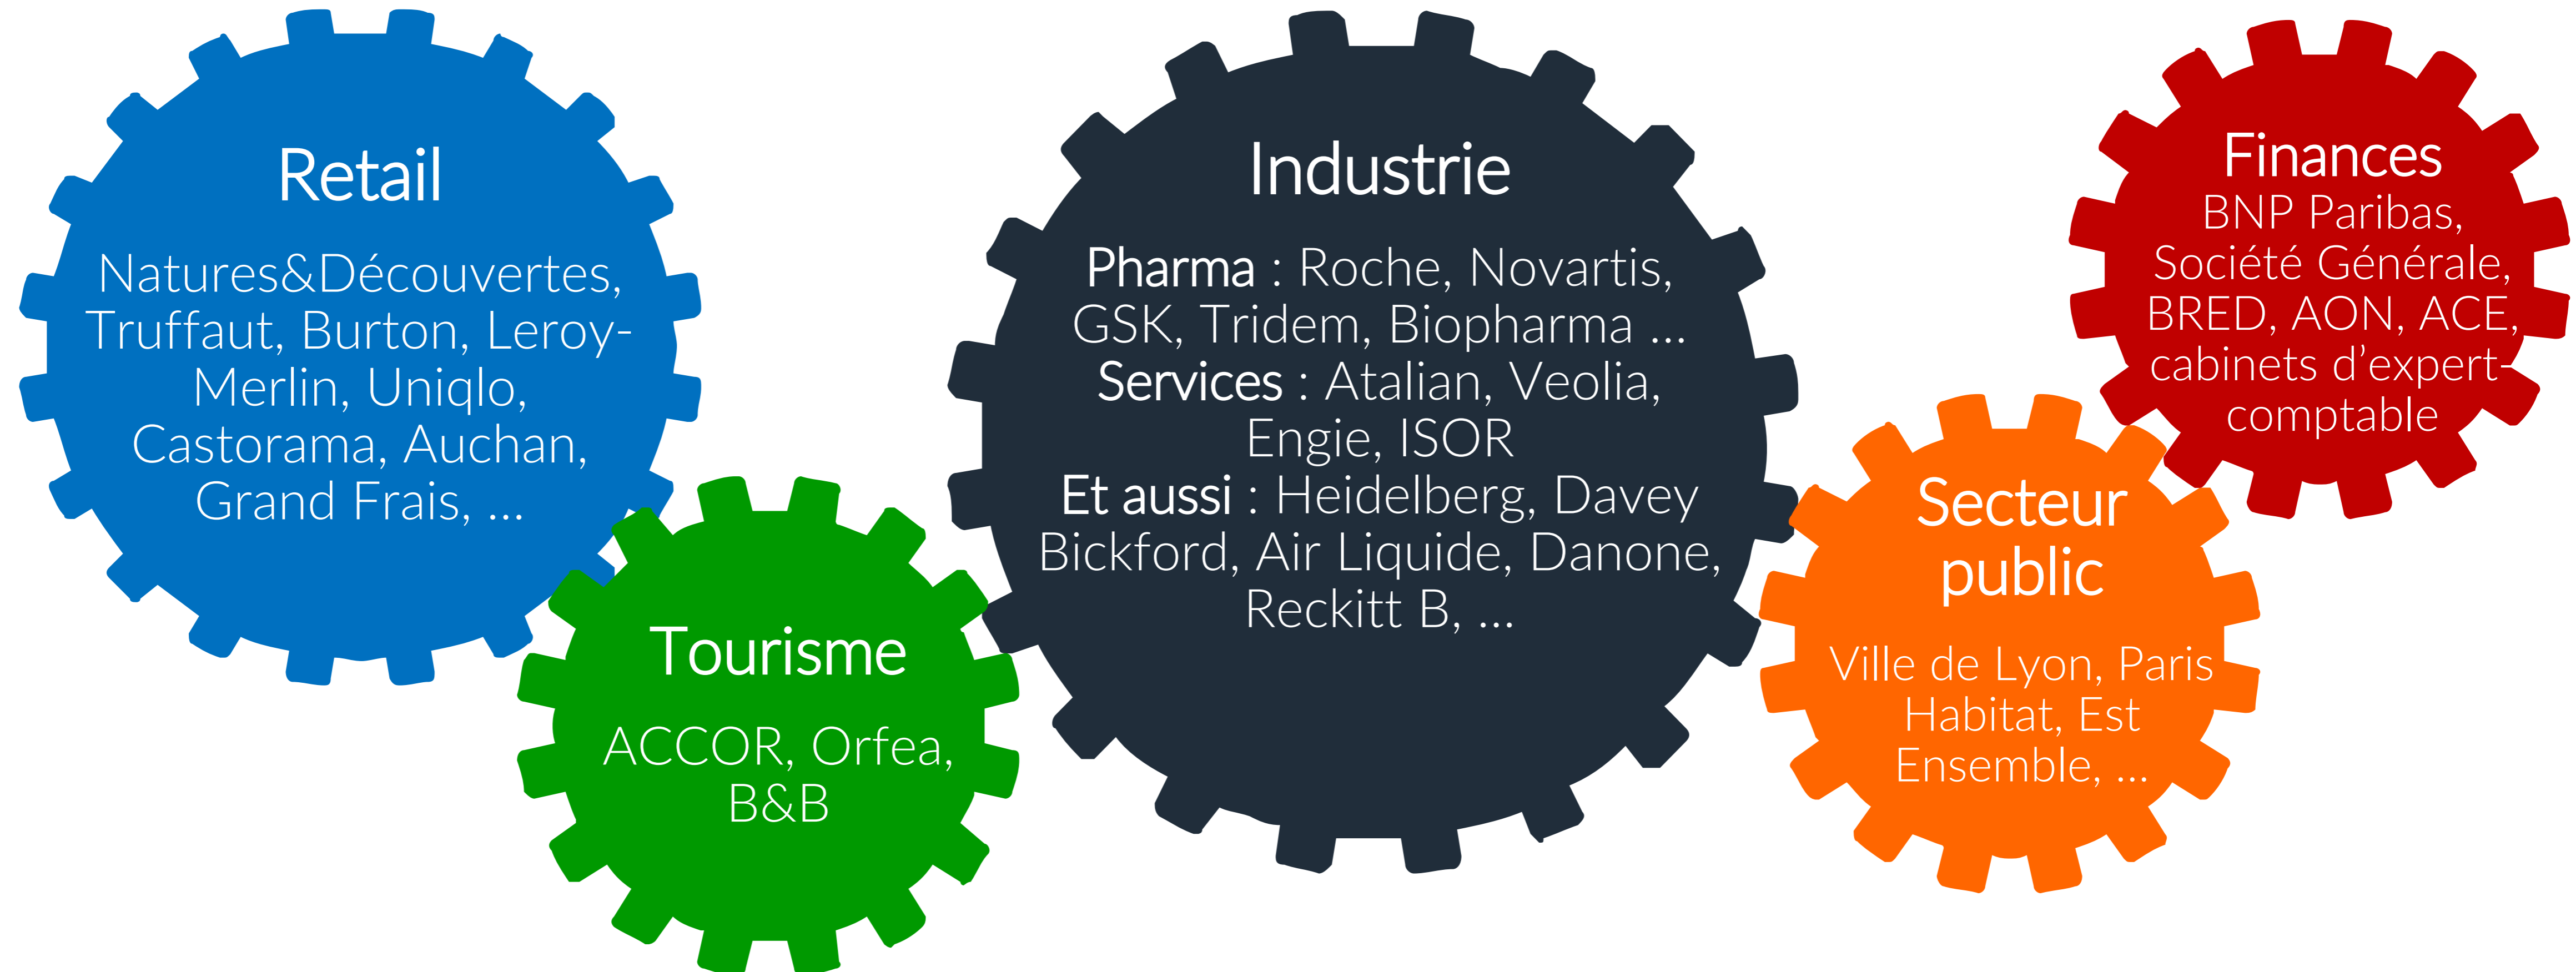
Retail

Natures&Découvertes, Truffaut, Burton, Leroy-Merlin, Uniqlo, Castorama, Auchan, Grand Frais, …

Tourisme

ACCOR, Orfea, B&B

Industrie

Pharma : Roche, Novartis, GSK, Tridem, Biopharma …
Services : Atalian, Veolia, Engie, ISOR
Et aussi : Heidelberg, Davey Bickford, Air Liquide, Danone, Reckitt B, …

Secteur public

Ville de Lyon, Paris Habitat, Est Ensemble, …

Finances

BNP Paribas, Société Générale, BRED, AON, ACE, cabinets d'expert-comptable